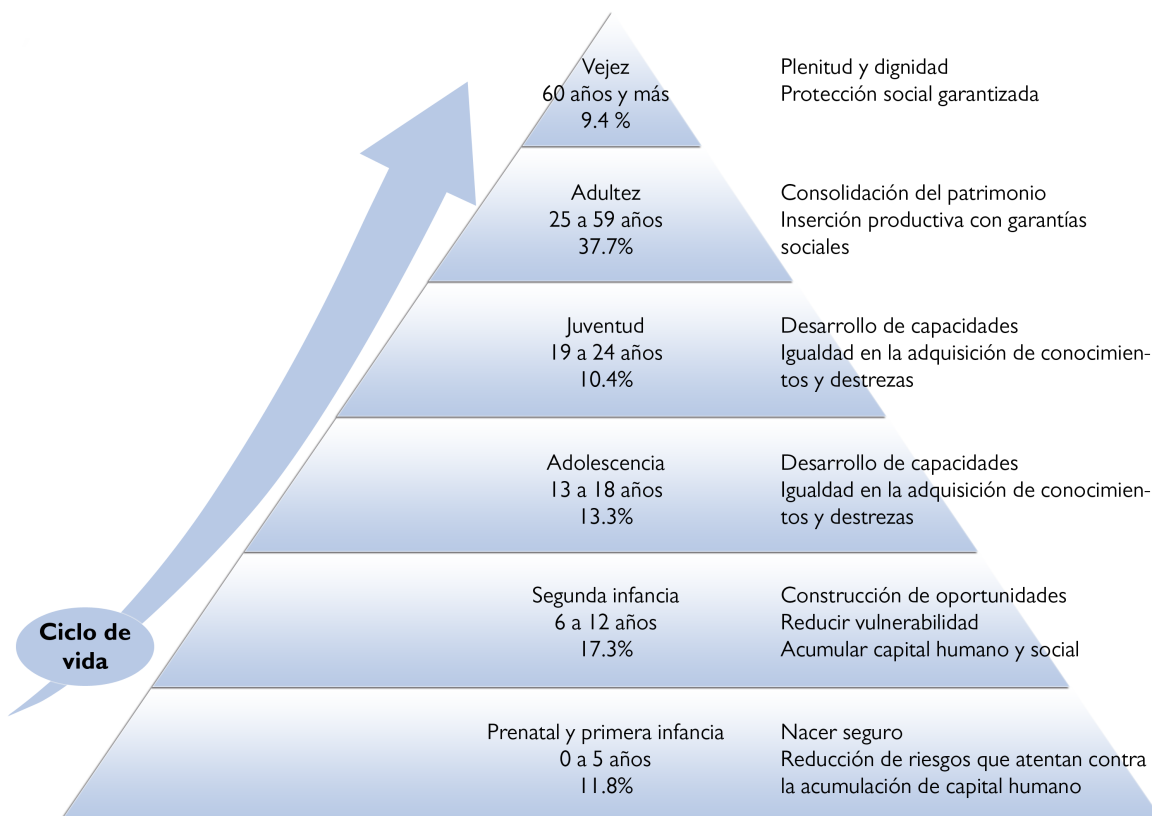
Ciclo de vida

Vejez
60 años y más
9.4 %

Plenitud y dignidad
Protección social garantizada

Adultez
25 a 59 años
37.7%

Consolidación del patrimonio
Inserción productiva con garantías sociales

Juventud
19 a 24 años
10.4%

Desarrollo de capacidades
Igualdad en la adquisición de conocimientos y destrezas

Adolescencia
13 a 18 años
13.3%

Desarrollo de capacidades
Igualdad en la adquisición de conocimientos y destrezas

Segunda infancia
6 a 12 años
17.3%

Construcción de oportunidades
Reducir vulnerabilidad
Acumular capital humano y social

Prenatal y primera infancia
0 a 5 años
11.8%

Nacer seguro
Reducción de riesgos que atentan contra la acumulación de capital humano